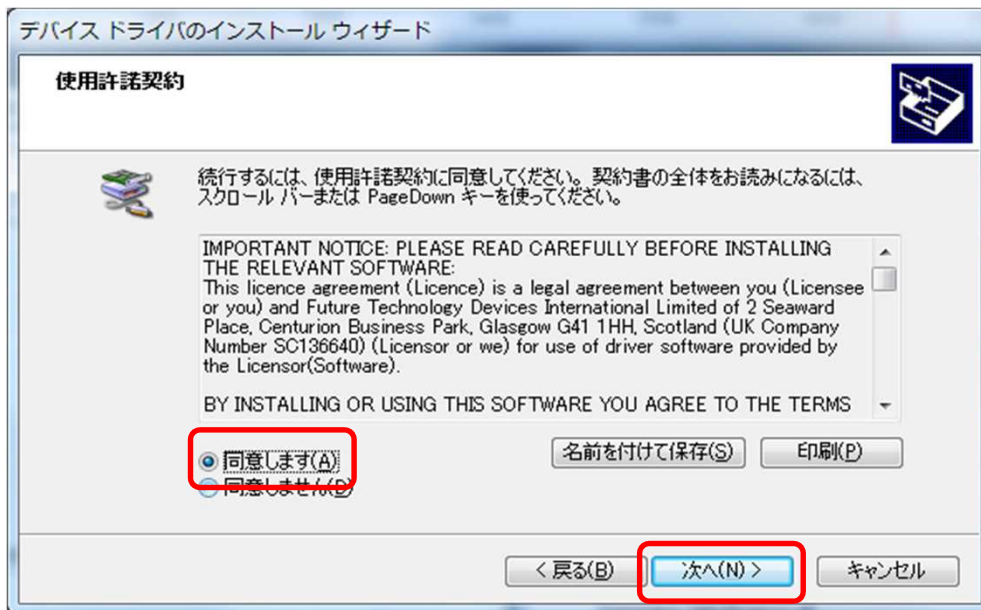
デバイス ドライバのインストール ウィザード

使用許諾契約

続行するには、使用許諾契約に同意してください。契約書の全体をお読みになるには、スクロール バーまたは PageDown キーを使ってください。

IMPORTANT NOTICE: PLEASE READ CAREFULLY BEFORE INSTALLING THE RELEVANT SOFTWARE:
This licence agreement (Licence) is a legal agreement between you (Licensee or you) and Future Technology Devices International Limited of 2 Seaward Place, Centurion Business Park, Glasgow G41 1HH, Scotland (UK Company Number SC136640) (Licensor or we) for use of driver software provided by the Licensor(Software).

BY INSTALLING OR USING THIS SOFTWARE YOU AGREE TO THE TERMS

名前を付けて保存(S)　印刷(P)

同意します(A)
同意しません(D)

< 戻る(B)　次へ(N) >　キャンセル